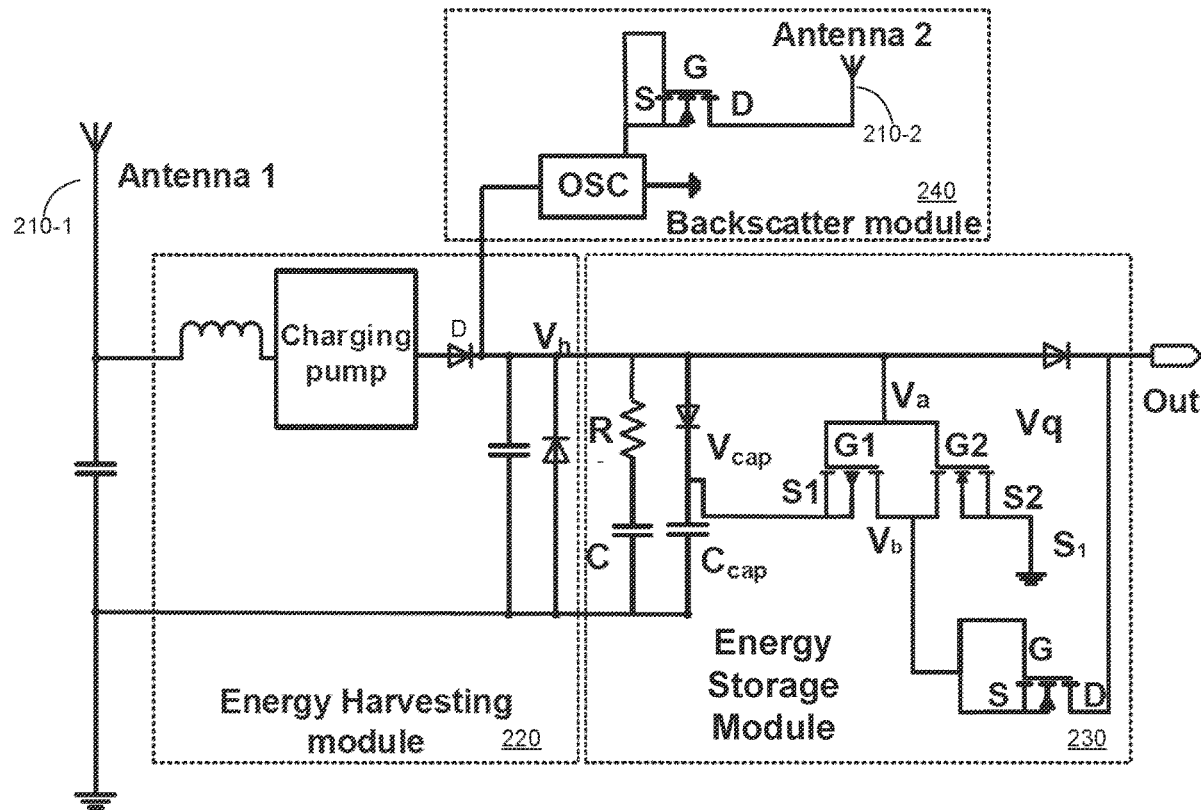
Antenna 2

G

S

D

210-2

Antenna 1

210-1

OSC

240

Backscatter module

Charging pump

D

$V_h$

R

C

$V_{cap}$

$C_{cap}$

$V_a$

G1

G2

S1

S2

$V_b$

$S_1$

Vq

Out

G

S

D

Energy Harvesting module

220

Energy Storage Module

230